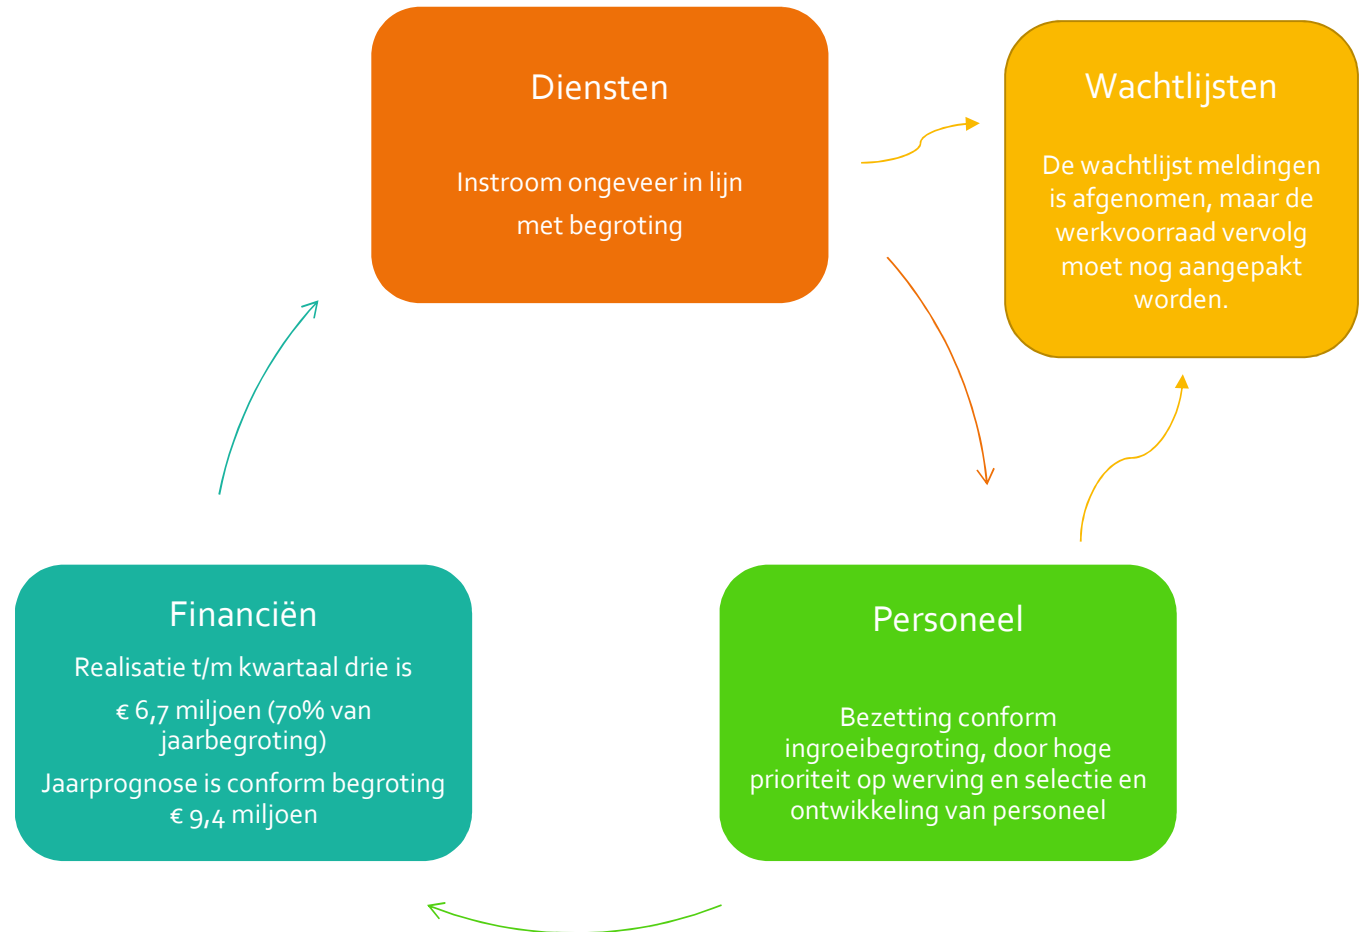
Diensten

Instroom ongeveer in lijn met begroting

Wachtlijsten

De wachtlijst meldingen is afgenomen, maar de werkvoorraad vervolg moet nog aangepakt worden.

Financiën

Realisatie t/m kwartaal drie is € 6,7 miljoen (70% van jaarbegroting)

Jaarprognose is conform begroting € 9,4 miljoen

Personeel

Bezetting conform ingroeibegroting, door hoge prioriteit op werving en selectie en ontwikkeling van personeel